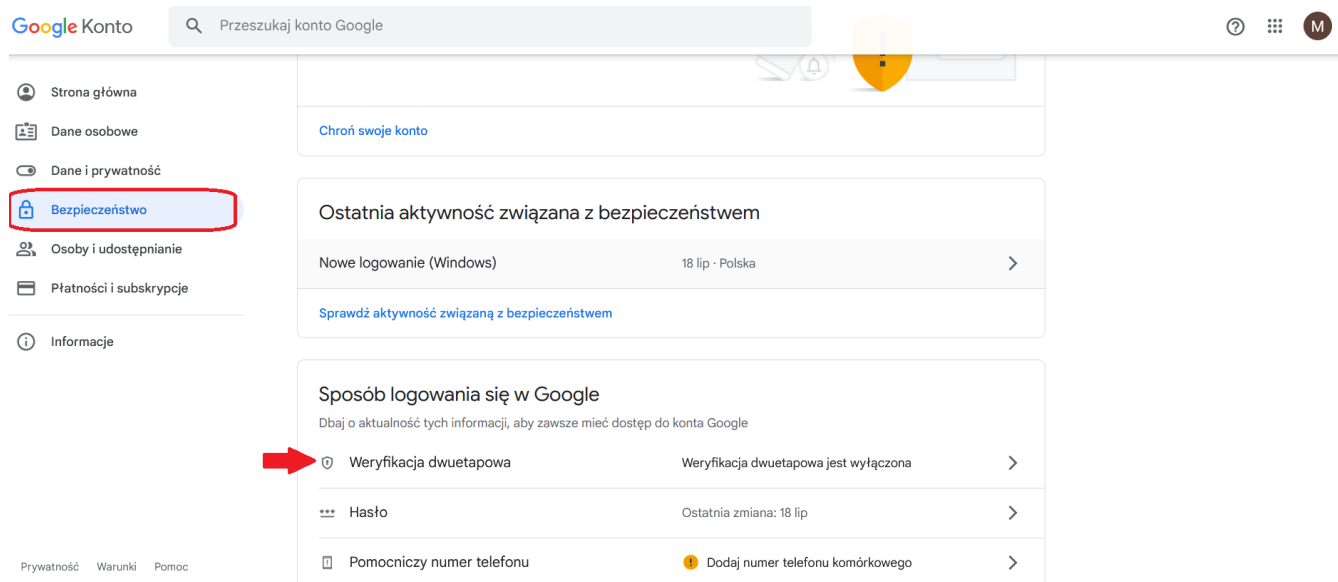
Google Konto

Przeszukaj konto Google

M

Strona główna
Dane osobowe
Dane i prywatność
Bezpieczeństwo
Osoby i udostępnianie
Płatności i subskrypcje
Informacje

Chroń swoje konto

Ostatnia aktywność związana z bezpieczeństwem

Nowe logowanie (Windows) 18 lip · Polska

Sprawdź aktywność związaną z bezpieczeństwem

Sposób logowania się w Google

Dbaj o aktualność tych informacji, aby zawsze mieć dostęp do konta Google

Weryfikacja dwuetapowa Weryfikacja dwuetapowa jest wyłączona

Hasło Ostatnia zmiana: 18 lip

Pomocniczy numer telefonu Dodaj numer telefonu komórkowego

Prywatność Warunki Pomoc